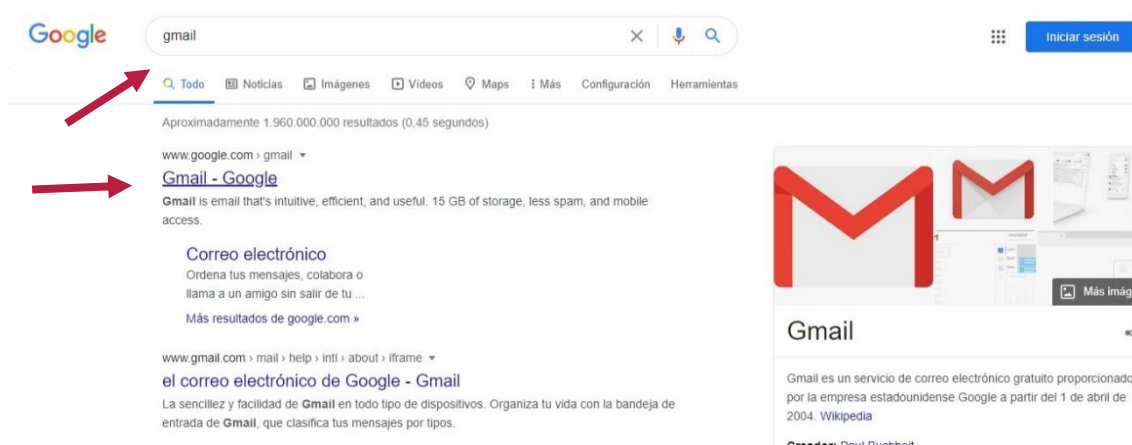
Google

gmail

Iniciar sesión

Todo Noticias Imágenes Videos Maps Más Configuración Herramientas

Aproximadamente 1.960.000.000 resultados (0,45 segundos)

www.google.com › gmail

Gmail - Google

Gmail is email that's intuitive, efficient, and useful. 15 GB of storage, less spam, and mobile access.

Correo electrónico

Ordena tus mensajes, colabora o llama a un amigo sin salir de tu ...

Más resultados de google.com »

www.gmail.com › mail › help › intl › about › iframe

el correo electrónico de Google - Gmail

La sencillez y facilidad de Gmail en todo tipo de dispositivos. Organiza tu vida con la bandeja de entrada de Gmail, que clasifica tus mensajes por tipos.

Más imág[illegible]

Gmail

Gmail es un servicio de correo electrónico gratuito proporcionado por la empresa estadounidense Google a partir del 1 de abril de 2004. Wikipedia

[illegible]